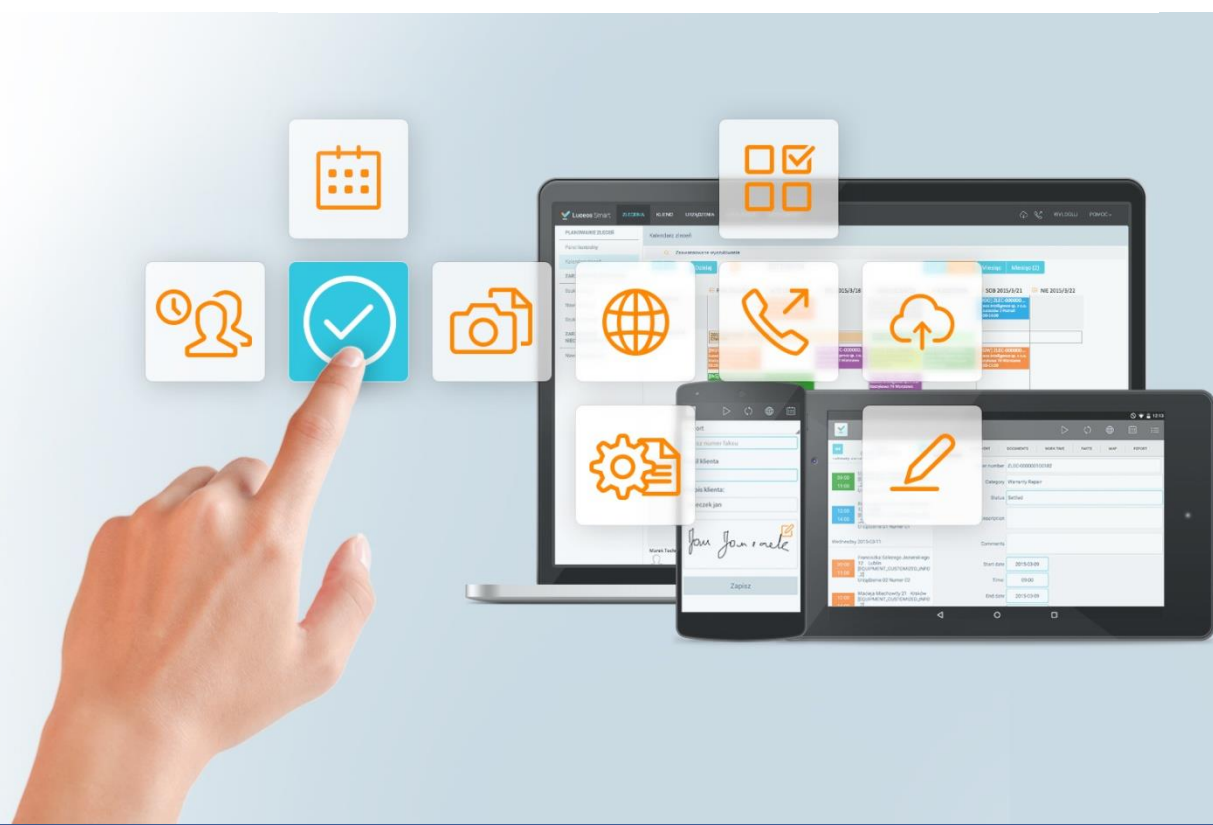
Lucexo Smart ZLECENIA KLIENCI URZĄDZENIA

PLANOWANIE ZLECEŃ

SOB 2015/3/21

NIE 2015/3/22

Zapisz

Category Warranty Repair

Status Settled

Description

Comments

Start date 2015-03-09

Time 09:00

End date 2015-03-09

Wednesday 2015-03-11